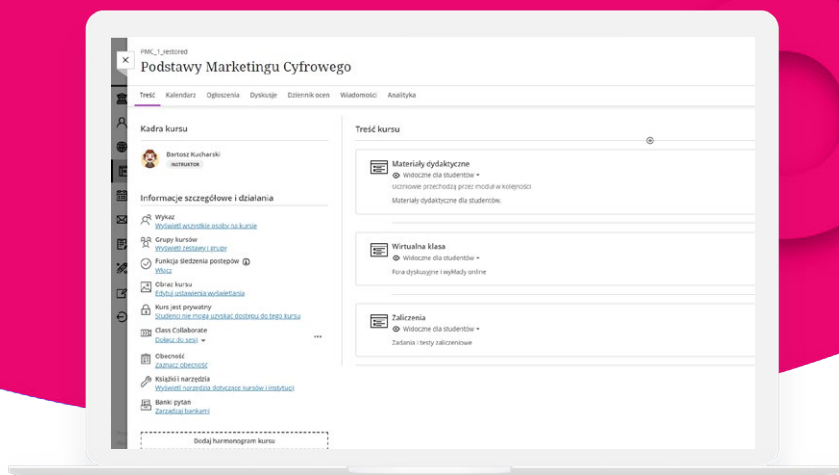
PMC_1_restored

Podstawy Marketingu Cyfrowego

Treść Kalendarz Ogłoszenia Dyskusje Dziennik ocen Wiadomości Analityka

Kadra kursu

Bartosz Kucharski
INSTRUKTOR

Informacje szczegółowe i działania

Wykaz
Wyświetl wszystkie osoby na kursie

Grupy kursów
Wyświetl zestawy i grupy

Funkcja śledzenia postępów
Włącz

Obraz kursu
Edytuj ustawienia wyświetlania

Kurs jest prywatny
Studenci nie mogą uzyskać dostępu do tego kursu

Class Collaborate
Dołącz do sesji

Obecność
Zaznacz obecność

Książki i narzędzia
Wyświetl narzędzia dotyczące kursów i instytucji

Banki pytań
Zarządzaj bankami

Dodaj harmonogram kursu

Treść kursu

Materiały dydaktyczne
Widoczne dla studentów
Uczniowie przechodzą przez moduł w kolejności
Materiały dydaktyczne dla studentów.

Wirtualna klasa
Widoczne dla studentów
Fora dyskusyjne i wykłady online

Zaliczenia
Widoczne dla studentów
Zadania i testy zaliczeniowe